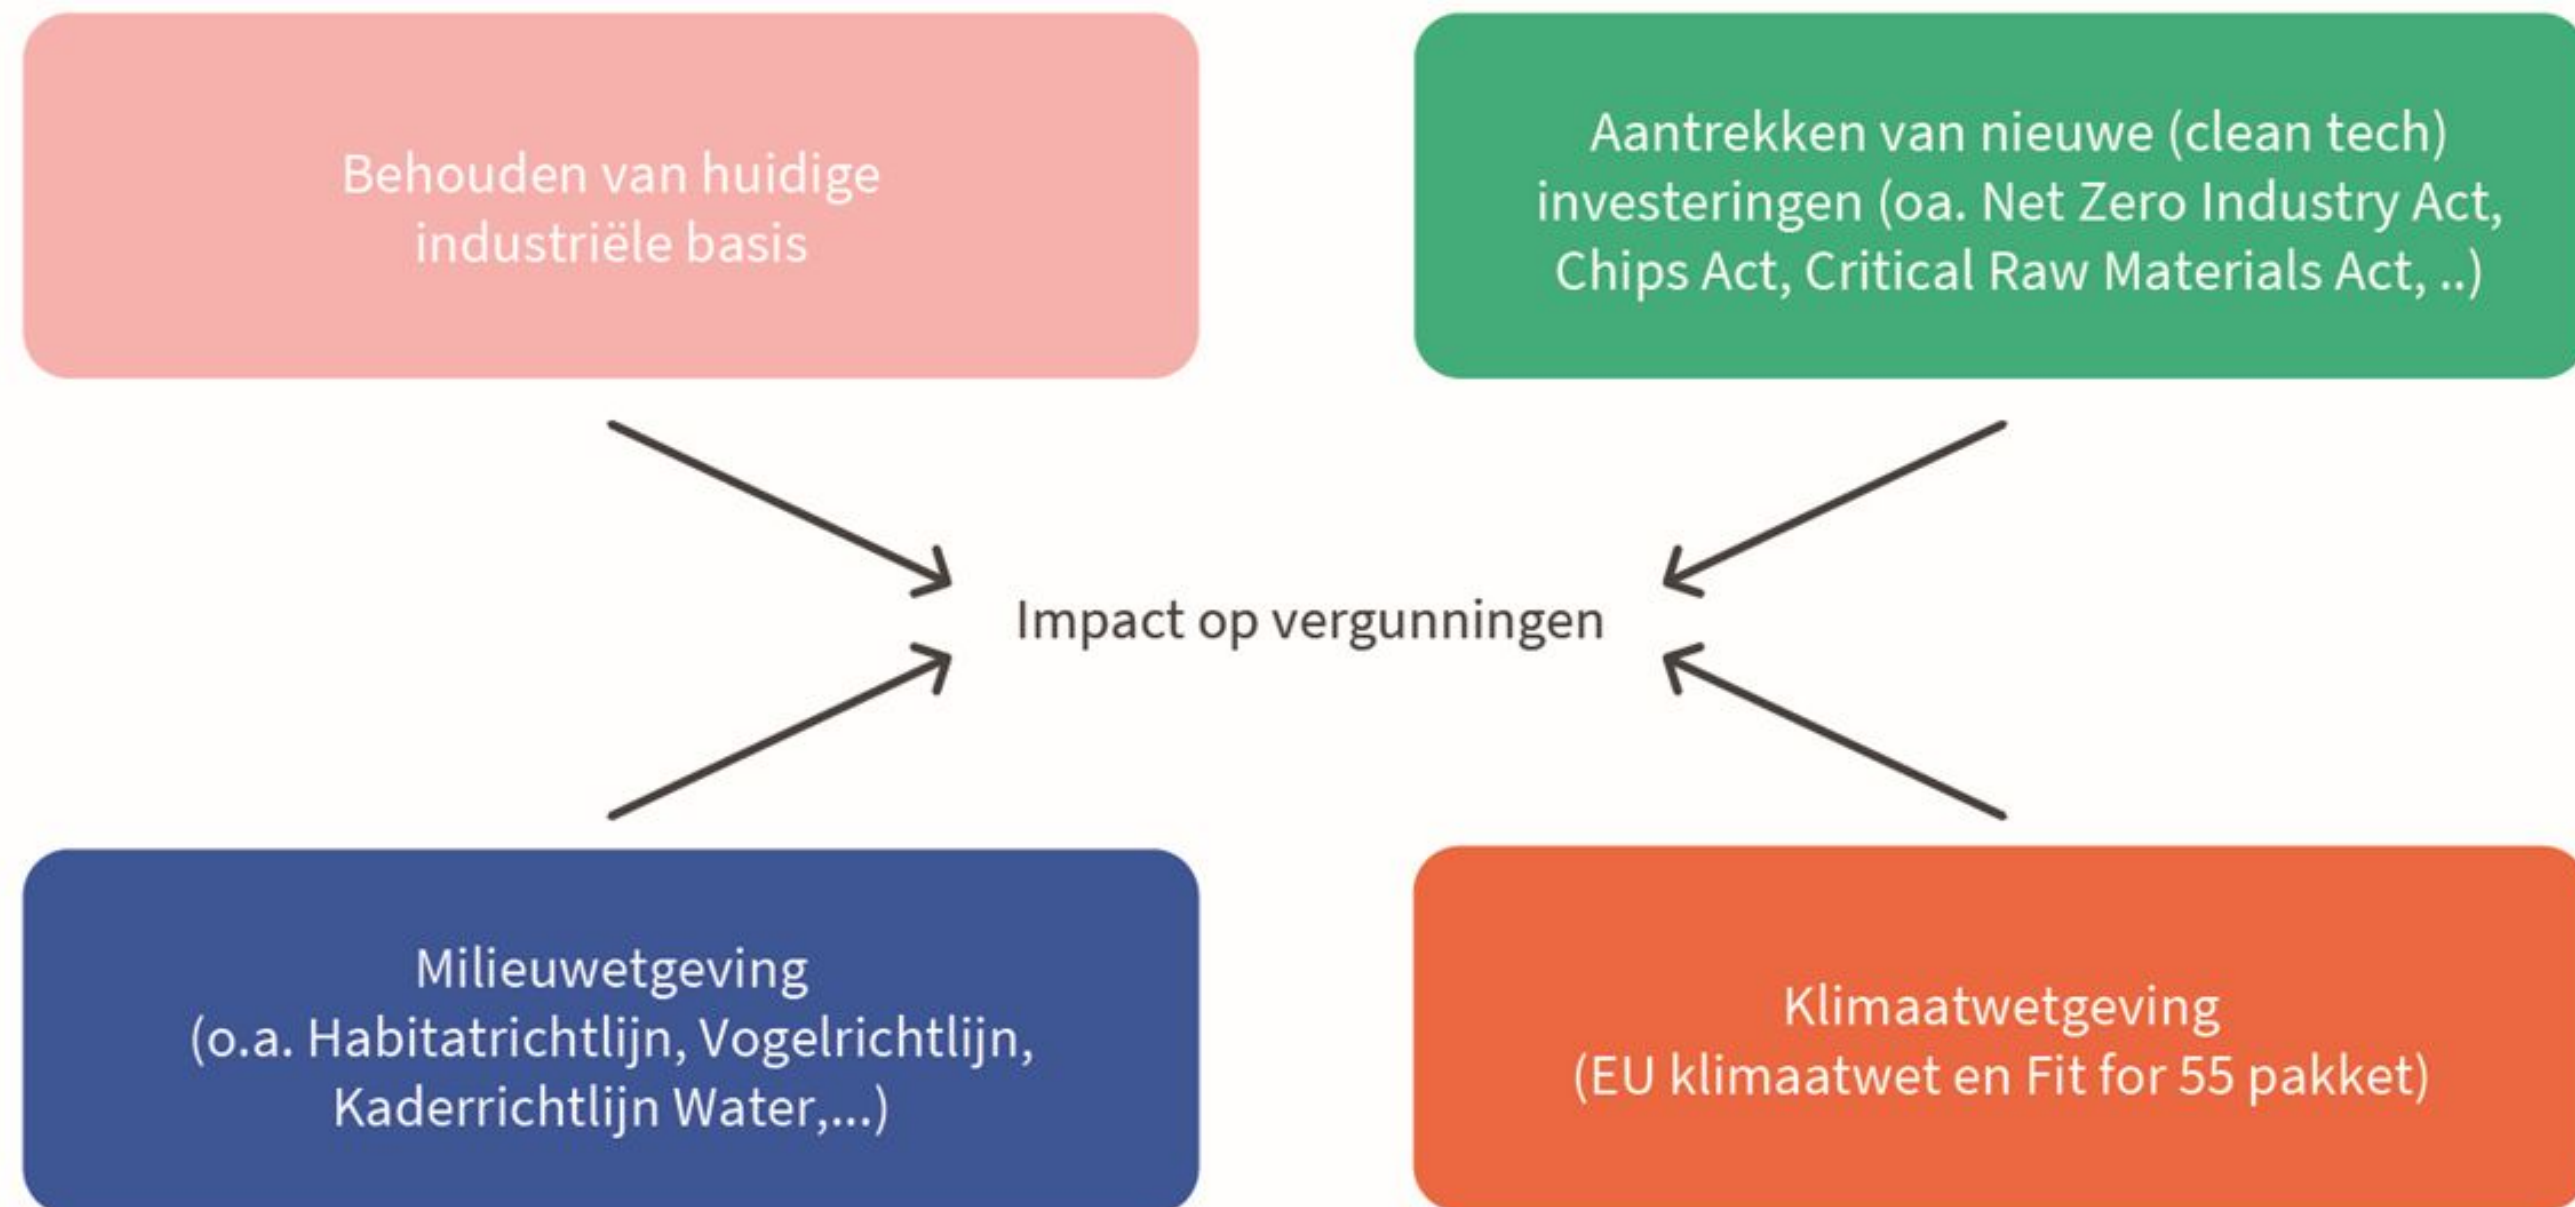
Behouden van huidige industriële basis

Aantrekken van nieuwe (clean tech) investeringen (oa. Net Zero Industry Act, Chips Act, Critical Raw Materials Act, ..)

Impact op vergunningen

Milieuwetgeving (o.a. Habitatrichtlijn, Vogelrichtlijn, Kaderrichtlijn Water,...)

Klimaatwetgeving (EU klimaatwet en Fit for 55 pakket)